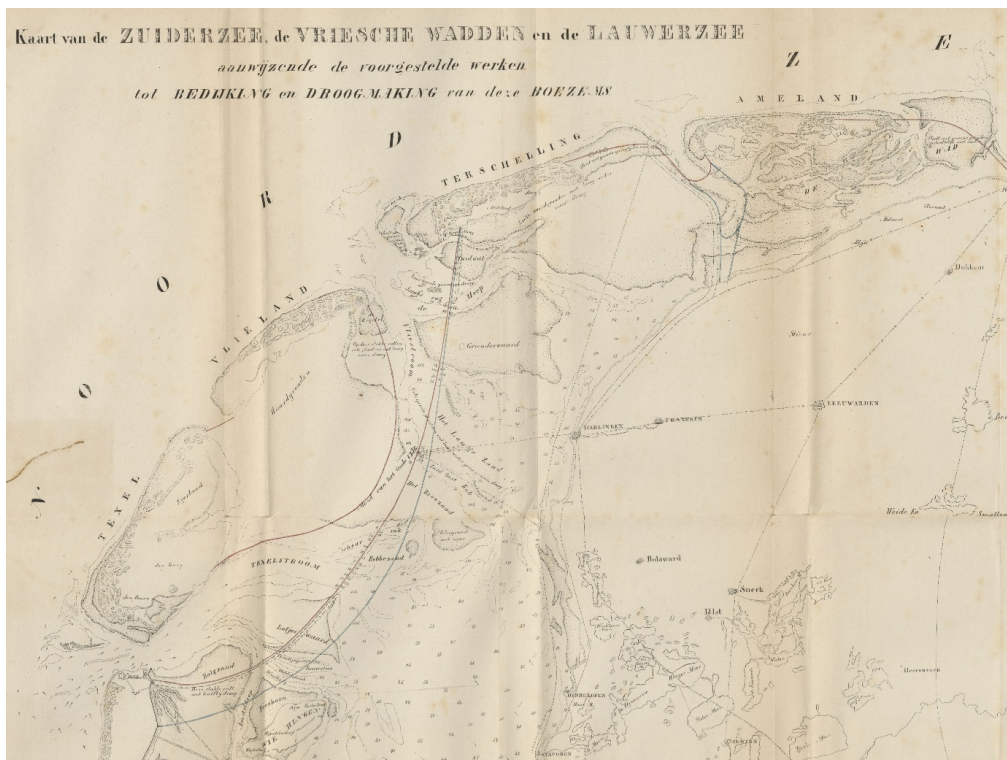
Kaart van de ZUIDERZEE, de VRIESCHE WADDEN en de LAUWERZEE
aanwijzende de voorgestelde werken
tot BEDIJKING en DROOGMAKING van deze BOEZEMS

Z

E

D

R

O

O

N

AMELAND

TERSCHELLING

VLIELAND

TEXEL

Grienderwaard

Het Lange Zand

TEXELSTROOM

Robbenzand

HARLINGEN

FRANEKER

LEEUWARDEN

Dokkum

Bolsward

Sneek

Ylst

Heerenveen

Vlieree

Texelstroom

Stierne

Moide Ee

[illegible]